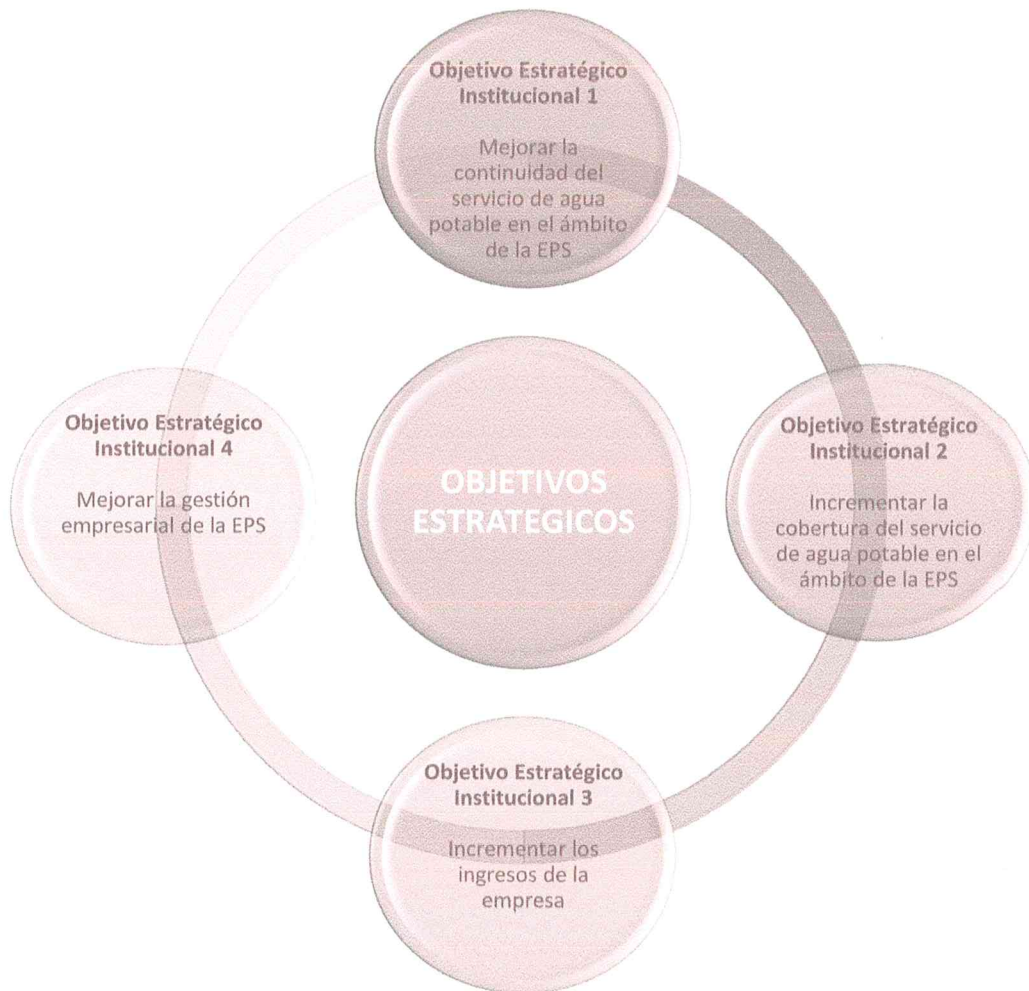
Objetivo Estratégico Institucional 1

Mejorar la continuidad del servicio de agua potable en el ámbito de la EPS

Objetivo Estratégico Institucional 4

Mejorar la gestión empresarial de la EPS

OBJETIVOS ESTRATEGICOS

Objetivo Estratégico Institucional 2

Incrementar la cobertura del servicio de agua potable en el ámbito de la EPS

Objetivo Estratégico Institucional 3

Incrementar los ingresos de la empresa